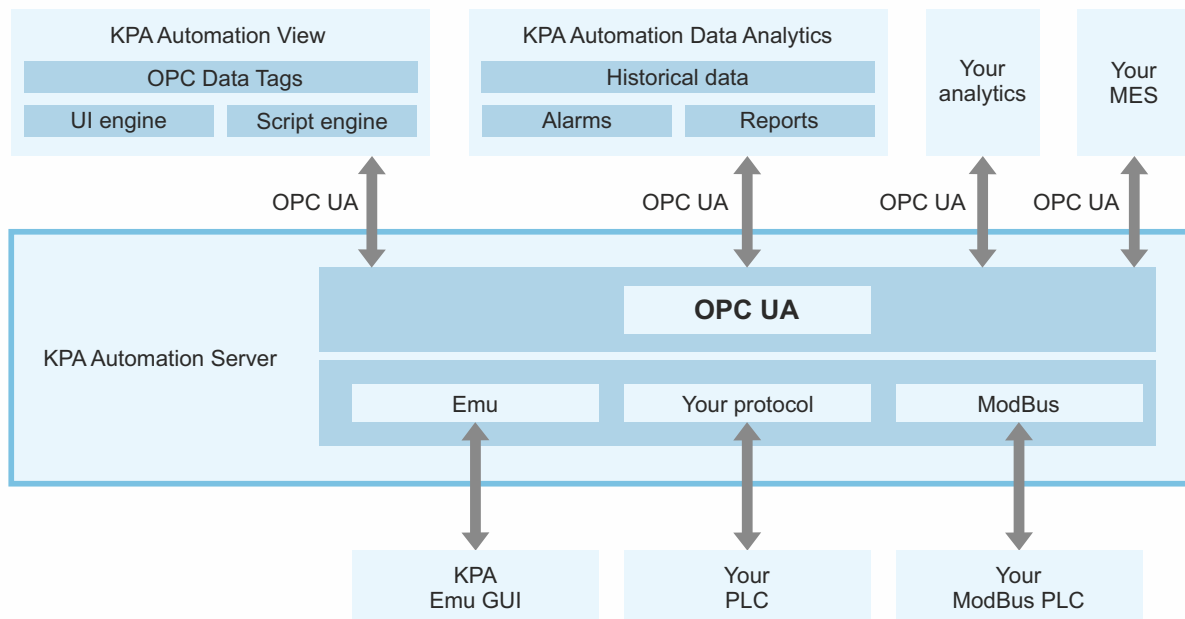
KPA Automation View

OPC Data Tags

UI engine

Script engine

KPA Automation Data Analytics

Historical data

Alarms

Reports

Your analytics

Your MES

OPC UA

OPC UA

OPC UA

OPC UA

KPA Automation Server

**OPC UA**

Emu

Your protocol

ModBus

KPA Emu GUI

Your PLC

Your ModBus PLC